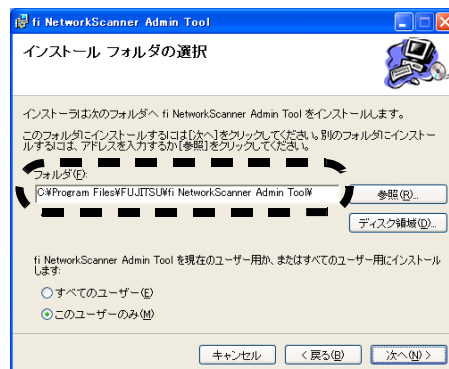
fi NetworkScanner Admin Tool

インストール フォルダの選択

インストーラは次のフォルダへ fi NetworkScanner Admin Tool をインストールします。

このフォルダにインストールするには[次へ]をクリックしてください。別のフォルダにインストールするには、アドレスを入力するか[参照]をクリックしてください。

フォルダ(F):

C:¥Program Files¥FUJITSU¥fi NetworkScanner Admin Tool¥

参照(R)...

ディスク領域(D)...

fi NetworkScanner Admin Tool を現在のユーザー用か、またはすべてのユーザー用にインストールします:

すべてのユーザー(E)

このユーザーのみ(M)

キャンセル

< 戻る(B)

次へ(N) >